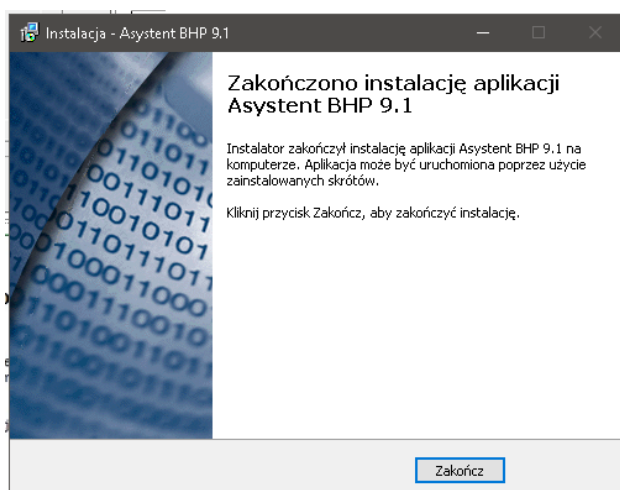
Instalacja - Asystent BHP 9.1

Zakończono instalację aplikacji Asystent BHP 9.1

Instalator zakończył instalację aplikacji Asystent BHP 9.1 na komputerze. Aplikacja może być uruchomiona poprzez użycie zainstalowanych skrótów.

Kliknij przycisk Zakończ, aby zakończyć instalację.

Zakończ